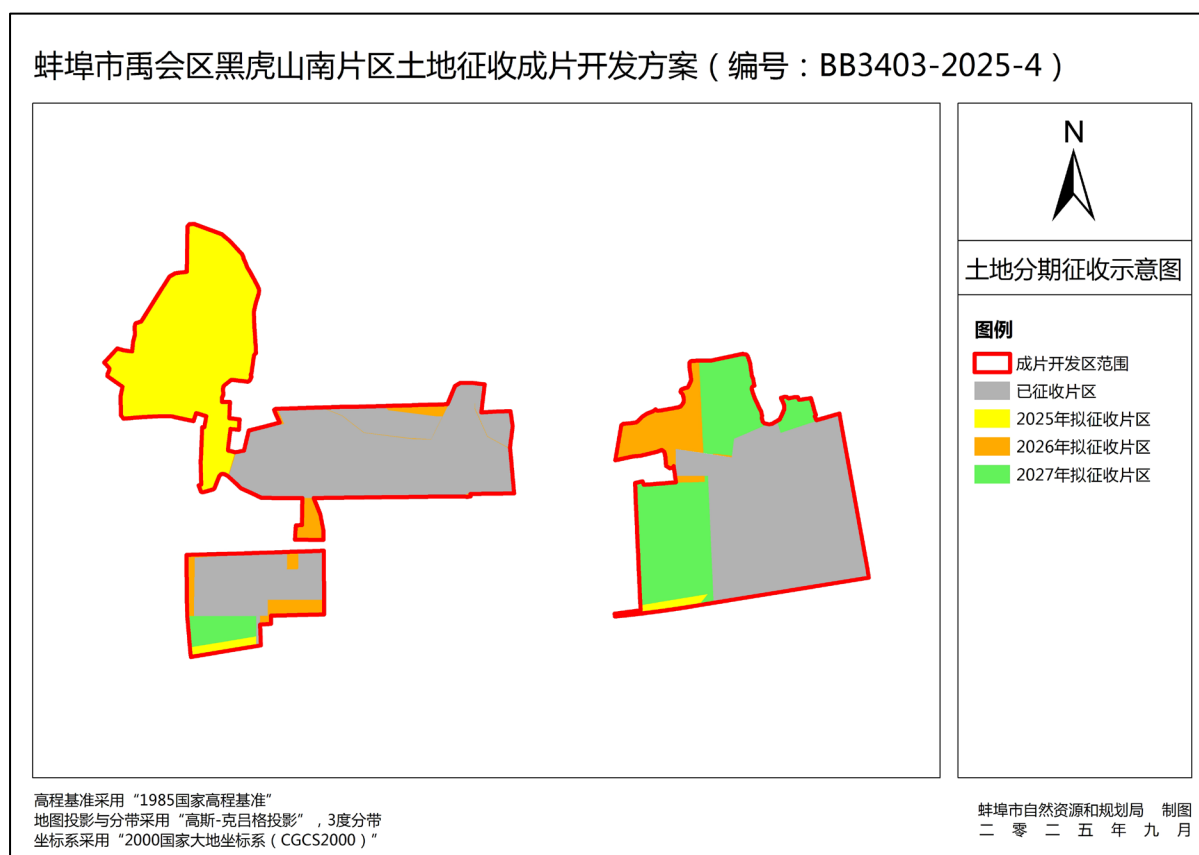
蚌埠市禹会区黑虎山南片区土地征收成片开发方案（编号：BB3403-2025-4）

N

土地分期征收示意图

图例

成片开发区范围

已征收片区

2025年拟征收片区

2026年拟征收片区

2027年拟征收片区

高程基准采用“1985国家高程基准”
地图投影与分带采用“高斯-克吕格投影”，3度分带
坐标系采用“2000国家大地坐标系（CGCS2000）”

蚌埠市自然资源和规划局 制图
二 零 二 五 年 九 月